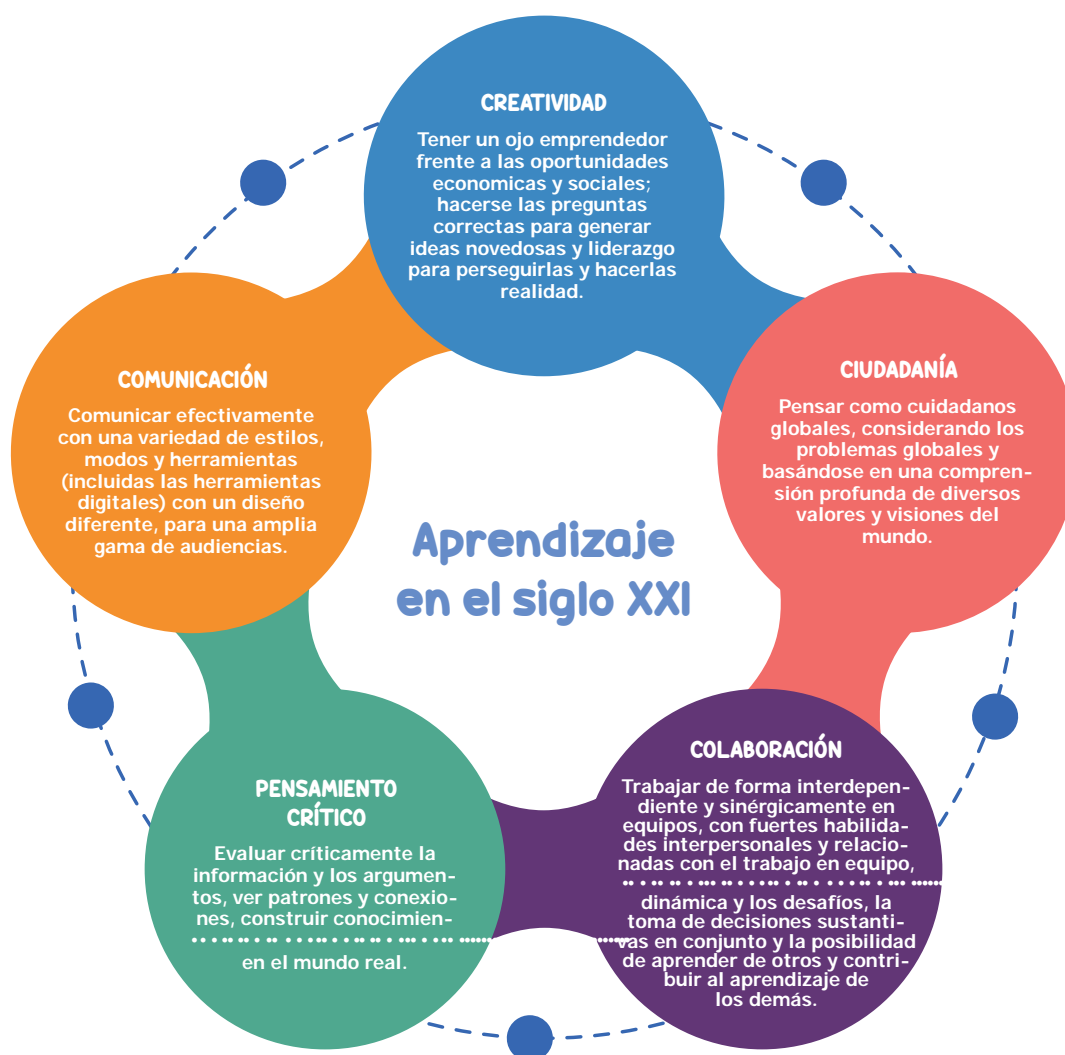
CREATIVIDAD

Tener un ojo emprendedor frente a las oportunidades economicas y sociales; hacerse las preguntas correctas para generar ideas novedosas y liderazgo para perseguirlas y hacerlas realidad.

COMUNICACIÓN

Comunicar efectivamente con una variedad de estilos, modos y herramientas (incluidas las herramientas digitales) con un diseño diferente, para una amplia gama de audiencias.

CIUDADANÍA

Pensar como cuidadanos globales, considerando los problemas globales y basándose en una comprensión profunda de diversos valores y visiones del mundo.

Aprendizaje en el siglo XXI

PENSAMIENTO CRÍTICO

Evaluar críticamente la información y los argumentos, ver patrones y conexiones, construir conocimien-
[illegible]
en el mundo real.

COLABORACIÓN

Trabajar de forma interdependiente y sinérgicamente en equipos, con fuertes habilidades interpersonales y relacionadas con el trabajo en equipo,
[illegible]
dinámica y los desafíos, la toma de decisiones sustantivas en conjunto y la posibilidad de aprender de otros y contribuir al aprendizaje de los demás.